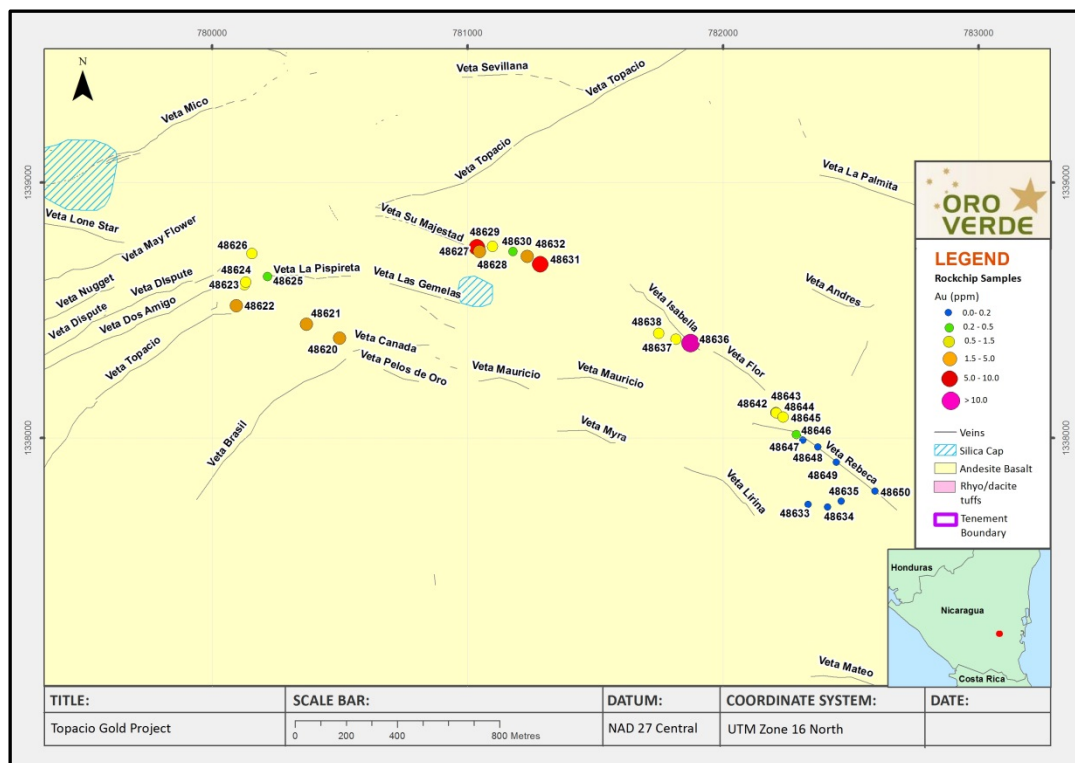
780000
781000
782000
783000

N

1339000
1338000

Veta Sevillana
Veta Topacio
Veta Mico
Veta Topacio
Veta La Palmita
Veta Lone Star
Veta May Flower
Veta Su Majestad
Veta Nugget
Veta Dispute
Veta Dispute
Veta Dos Amigo
Veta La Pispireta
Veta Las Gemelas
Veta Andres
Veta Topacio
Veta Isabella
Veta Canada
Veta Pelos de Oro
Veta Mauricio
Veta Mauricio
Veta Flor
Veta Myra
Veta Brasil
Veta Rebeca
Veta Lirina
Veta Mateo

48626
48624
48623
48625
48622
48621
48620
48629
48627
48630
48628
48632
48631
48638
48637
48636
48643
48642
48644
48645
48646
48647
48648
48649
48635
48650
48633
48634

ORO VERDE

LEGEND
Rockchip Samples
Au (ppm)
0.0- 0.2
0.2 - 0.5
0.5 - 1.5
1.5 - 5.0
5.0 - 10.0
> 10.0
Veins
Silica Cap
Andesite Basalt
Rhyo/dacite tuffs
Tenement Boundary

Honduras
Nicaragua
Costa Rica

| TITLE: | SCALE BAR: | DATUM: | COORDINATE SYSTEM: | DATE: |
|---|---|---|---|---|
| Topacio Gold Project | 0 200 400 800 Metres | NAD 27 Central | UTM Zone 16 North | |